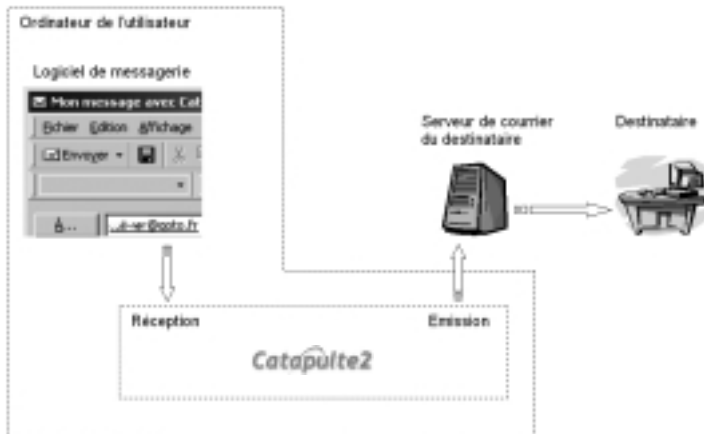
Ordinateur de l'utilisateur

Logiciel de messagerie

Mon message avec Cat

Fichier Edition Affichage

Envoyer

À...

...e-er@goto.fr

Serveur de courrier du destinataire

Destinataire

Réception

Emission

Catapulte2